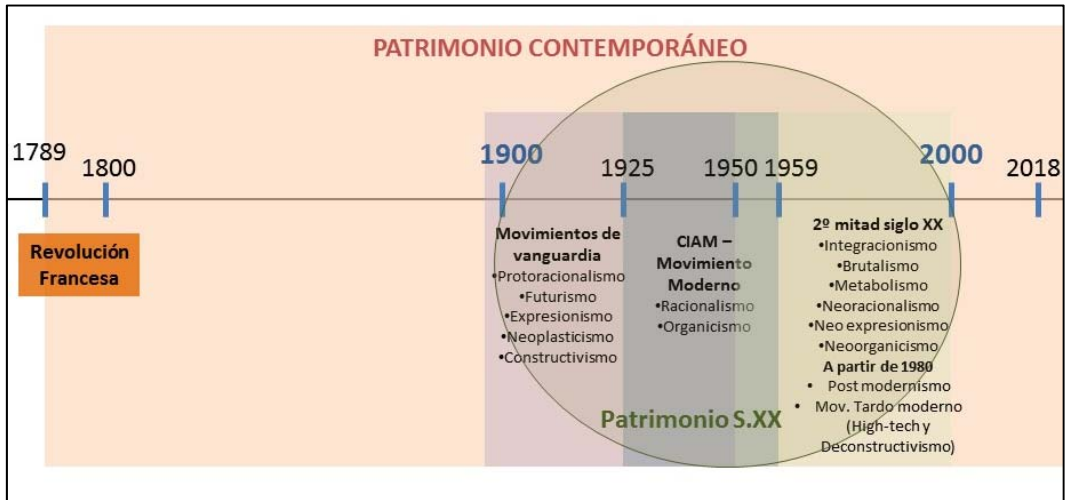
PATRIMONIO CONTEMPORÁNEO

1789
1800
1900
1925
1950
1959
2000
2018

Revolución Francesa

Movimientos de vanguardia
•Protoracionalismo
•Futurismo
•Expresionismo
•Neoplasticismo
•Constructivismo

CIAM – Movimiento Moderno
•Racionalismo
•Organicismo

2º mitad siglo XX
•Integracionismo
•Brutalismo
•Metabolismo
•Neoracionalismo
•Neo expresionismo
•Neoorganicismo
A partir de 1980
• Post modernismo
• Mov. Tardo moderno (High-tech y Deconstructivismo)

Patrimonio S.XX